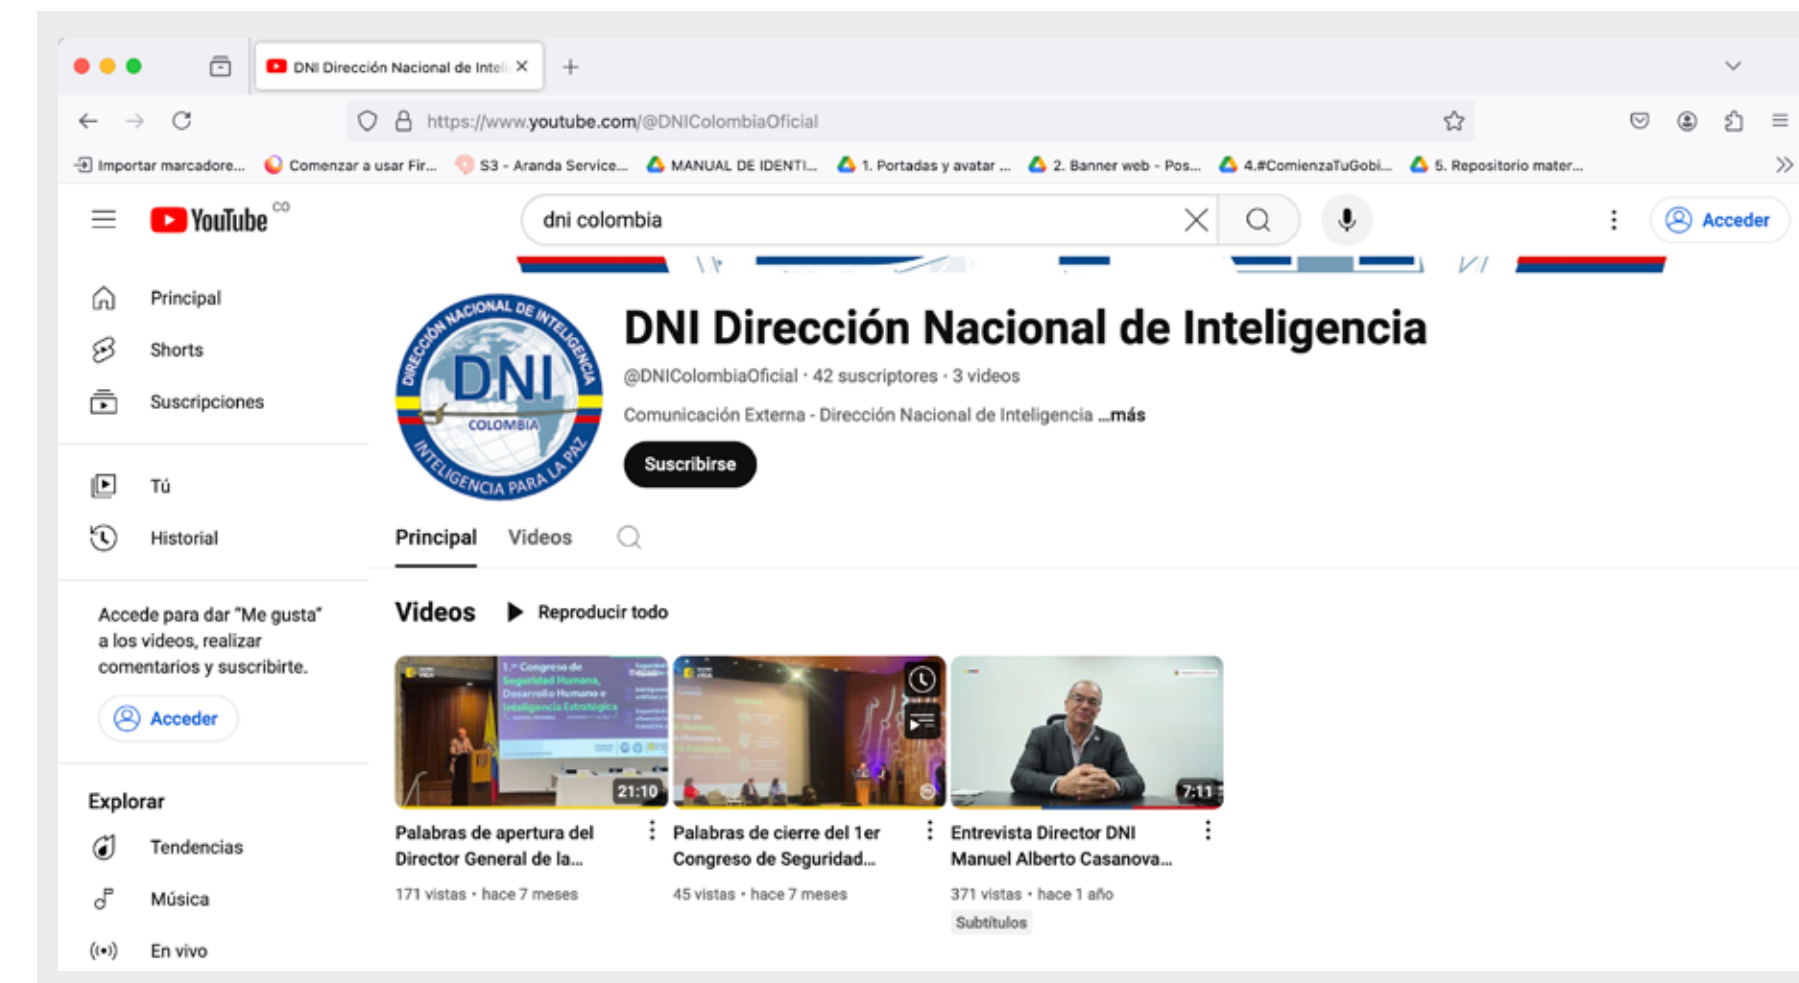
DNI Dirección Nacional de Inteli ×
+

https://www.youtube.com/@DNIColombiaOficial

Importar marcadore... Comenzar a usar Fir... S3 - Aranda Service... MANUAL DE IDENTI... 1. Portadas y avatar ... 2. Banner web - Pos... 4.#ComienzaTuGobi... 5. Repositorio mater...

YouTube CO
dni colombia
Acceder

Principal
Shorts
Suscripciones
Tú
Historial

Accede para dar "Me gusta" a los videos, realizar comentarios y suscribirte.
Acceder

Explorar
Tendencias
Música
En vivo

DIRECCIÓN NACIONAL DE INTELIGENCIA DNI COLOMBIA INTELIGENCIA PARA LA PAZ

DNI Dirección Nacional de Inteligencia
@DNIColombiaOficial · 42 suscriptores · 3 videos
Comunicación Externa - Dirección Nacional de Inteligencia ...más
Suscribirse

Principal Videos

Videos Reproducir todo

21:10
Palabras de apertura del Director General de la...
171 vistas · hace 7 meses

Palabras de cierre del 1er Congreso de Seguridad...
45 vistas · hace 7 meses

7:11
Entrevista Director DNI Manuel Alberto Casanova...
371 vistas · hace 1 año
Subtítulos